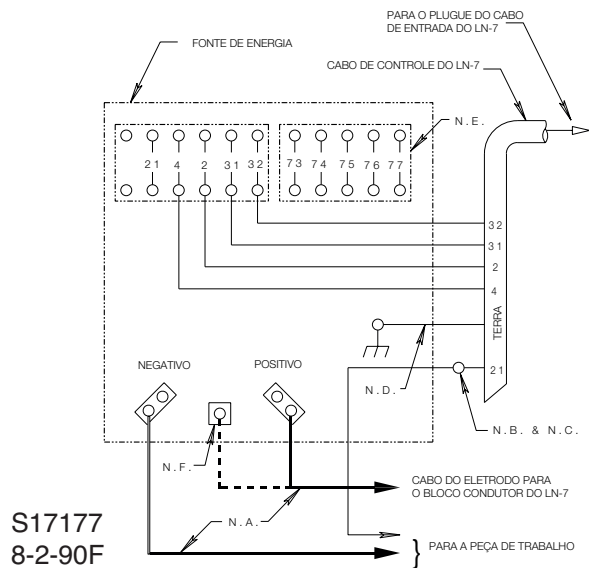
PARA O PLUGUE DO CABO DE ENTRADA DO LN-7

FONTE DE ENERGIA

CABO DE CONTROLE DO LN-7

N. E.

21
4
2
31
32

73
74
75
76
77

32
31
2
4

TERRA

NEGATIVO

POSITIVO

N. D.

21

N. B. & N. C.

N. F.

CABO DO ELETRODO PARA O BLOCO CONDUTOR DO LN-7

N. A.

S17177
8-2-90F

PARA A PEÇA DE TRABALHO